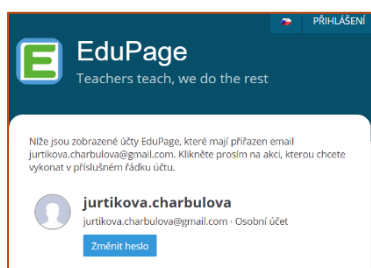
PŘIHLÁŠENÍ

EduPage
Teachers teach, we do the rest

Níže jsou zobrazené účty EduPage, které mají přiřazen email jurtikova.charbulova@gmail.com. Klikněte prosím na akci, kterou chcete vykonat v příslušném řádku účtu.

jurtikova.charbulova
jurtikova.charbulova@gmail.com · Osobní účet
Změnit heslo